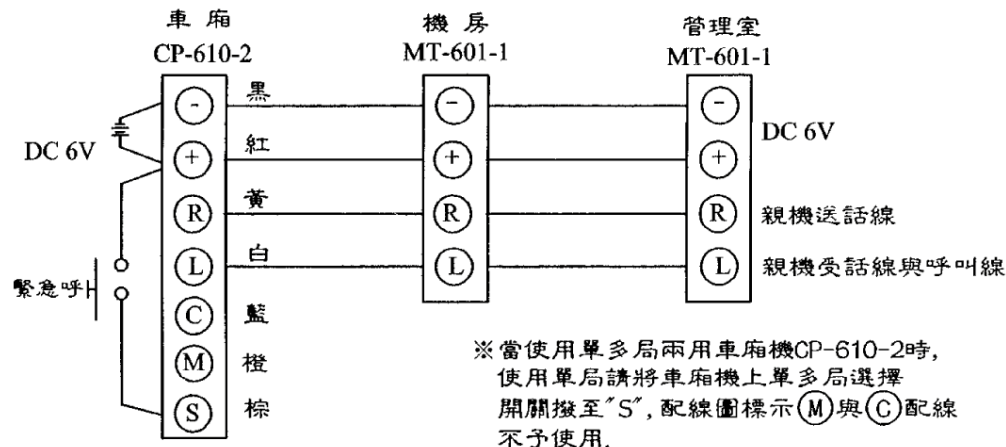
車廂
CP-610-2

機房
MT-601-1

管理室
MT-601-1

DC 6V

- 黑
+ 紅
R 黃
L 白
C 藍
M 橙
S 棕

緊急呼

-
+
R
L

-
+
R
L

DC 6V
親機送話線
親機受話線與呼叫線

※當使用單多局兩用車廂機CP-610-2時，使用單局請將車廂機上單多局選擇開關撥至"S"，配線圖標示Ⓜ與Ⓒ配線不予使用。